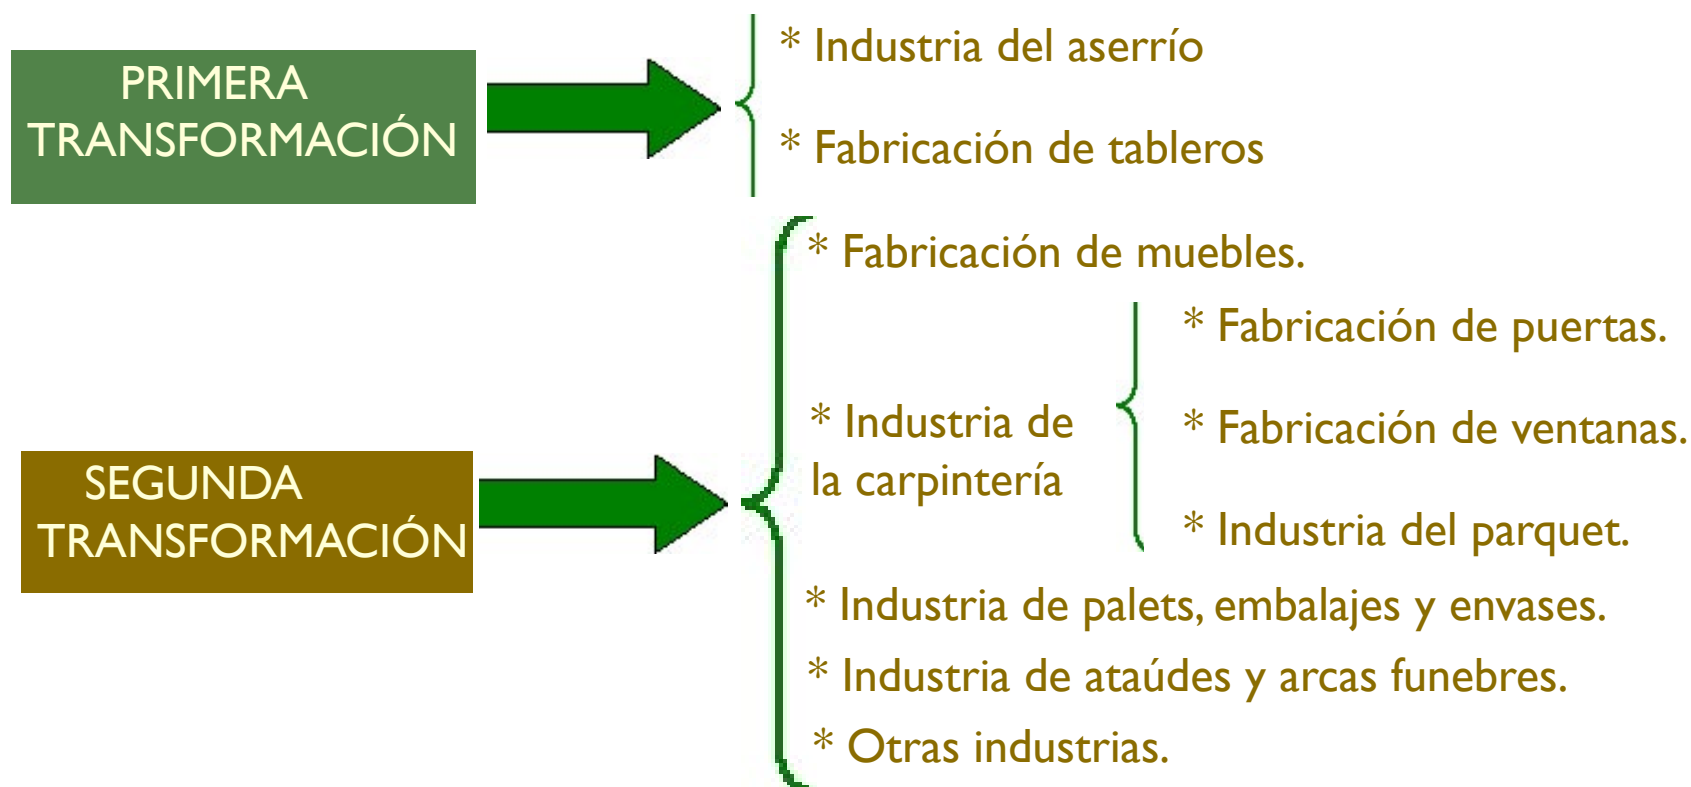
PRIMERA TRANSFORMACIÓN

* Industria del aserrío

* Fabricación de tableros

SEGUNDA TRANSFORMACIÓN

* Fabricación de muebles.

* Industria de la carpintería

* Fabricación de puertas.

* Fabricación de ventanas.

* Industria del parquet.

* Industria de palets, embalajes y envases.

* Industria de ataúdes y arcas funebres.

* Otras industrias.